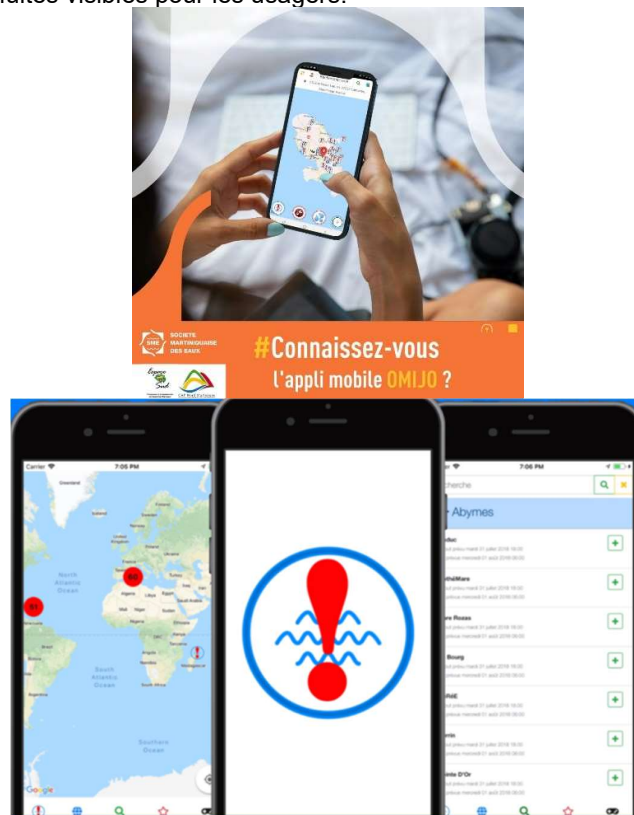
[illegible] visibles pour les usagers.

SME SOCIETE MARTINIQUAISE DES EAUX

#Connaissez-vous l'appli mobile OMIJO ?

Carrier 7:05 PM

North Atlantic Ocean

South Atlantic Ocean

Southern Ocean

60

61

Google

7:06 PM

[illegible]cherche

Abymes

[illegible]